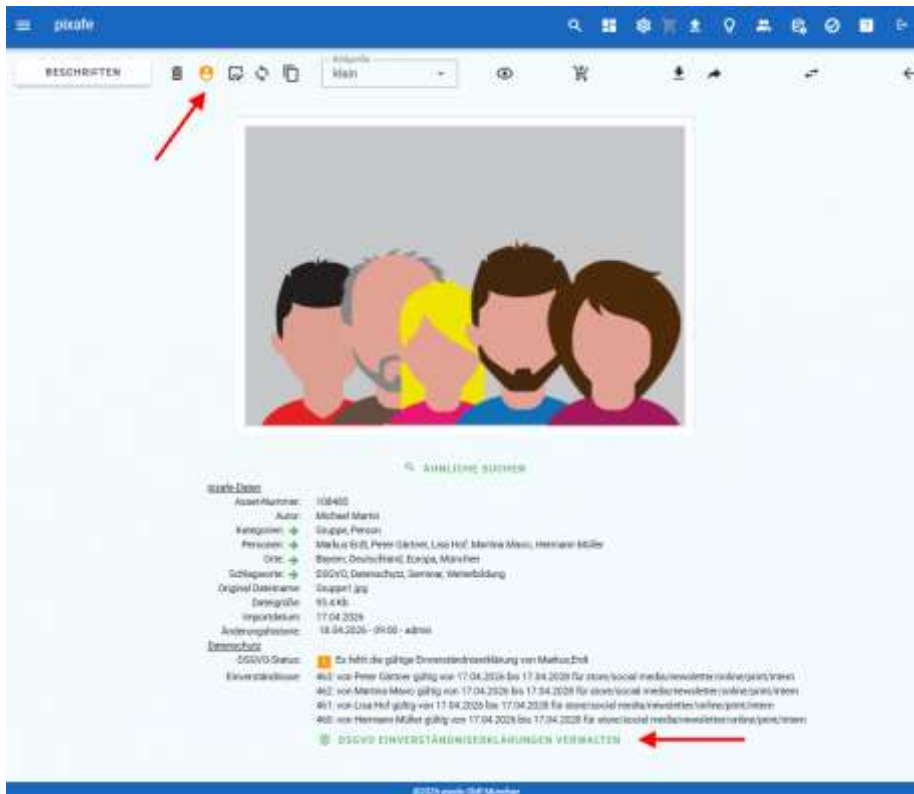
pixafe

BESCHRIFTEN

Bildgröße
klein

ÄHNLICHE SUCHEN

pixafe-Daten

Asset-Nummer: 108485
Autor: Michael Martin
Kategorien: Gruppe, Person
Personen: Markus Erdl, Peter Gärtner, Lisa Hof, Martina Mavo, Hermann Müller
Orte: Bayern, Deutschland, Europa, München
Schlagworte: DSGVO, Datenschutz, Seminar, Weiterbildung
Original Dateiname: Gruppe1.jpg
Dateigröße: 93.4 Kb
Importdatum: 17.04.2026
Änderungshistorie: 18.04.2026 - 09:00 - admin

Datenschutz

DSGVO-Status: Es fehlt die gültige Einverständniserklärung von Markus Erdl
Einverständnisse: 463: von Peter Gärtner gültig von 17.04.2026 bis 17.04.2028 für store/social media/newsletter/online/print/intern
462: von Martina Mavo gültig von 17.04.2026 bis 17.04.2028 für store/social media/newsletter/online/print/intern
461: von Lisa Hof gültig von 17.04.2026 bis 17.04.2028 für store/social media/newsletter/online/print/intern
460: von Hermann Müller gültig von 17.04.2026 bis 17.04.2028 für store/social media/newsletter/online/print/intern

DSGVO EINVERSTÄNDNISERKLÄRUNGEN VERWALTEN

©2026 pixafe GbR München